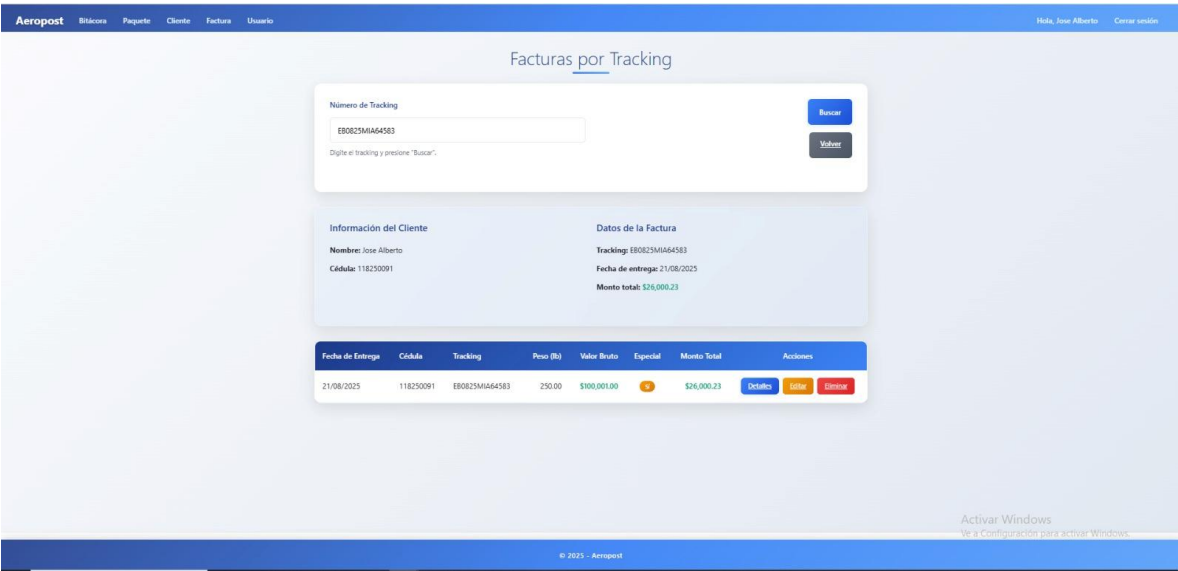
Aeropost Bitácora Paquete Cliente Factura Usuario

Hola, Jose Alberto Cerrar sesión

Facturas por Tracking

Número de Tracking

EB0825MIA64583

Digite el tracking y presione "Buscar".

Buscar

Volver

Información del Cliente

Nombre: Jose Alberto

Cédula: 118250091

Datos de la Factura

Tracking: EB0825MIA64583

Fecha de entrega: 21/08/2025

Monto total: $26,000.23

| Fecha de Entrega | Cédula | Tracking | Peso (lb) | Valor Bruto | Especial | Monto Total | Acciones |
|---|---|---|---|---|---|---|---|
| 21/08/2025 | 118250091 | EB0825MIA64583 | 250.00 | $100,001.00 | Sí | $26,000.23 | Detalles Editar Eliminar |

Activar Windows
Ve a Configuración para activar Windows.

© 2025 - Aeropost